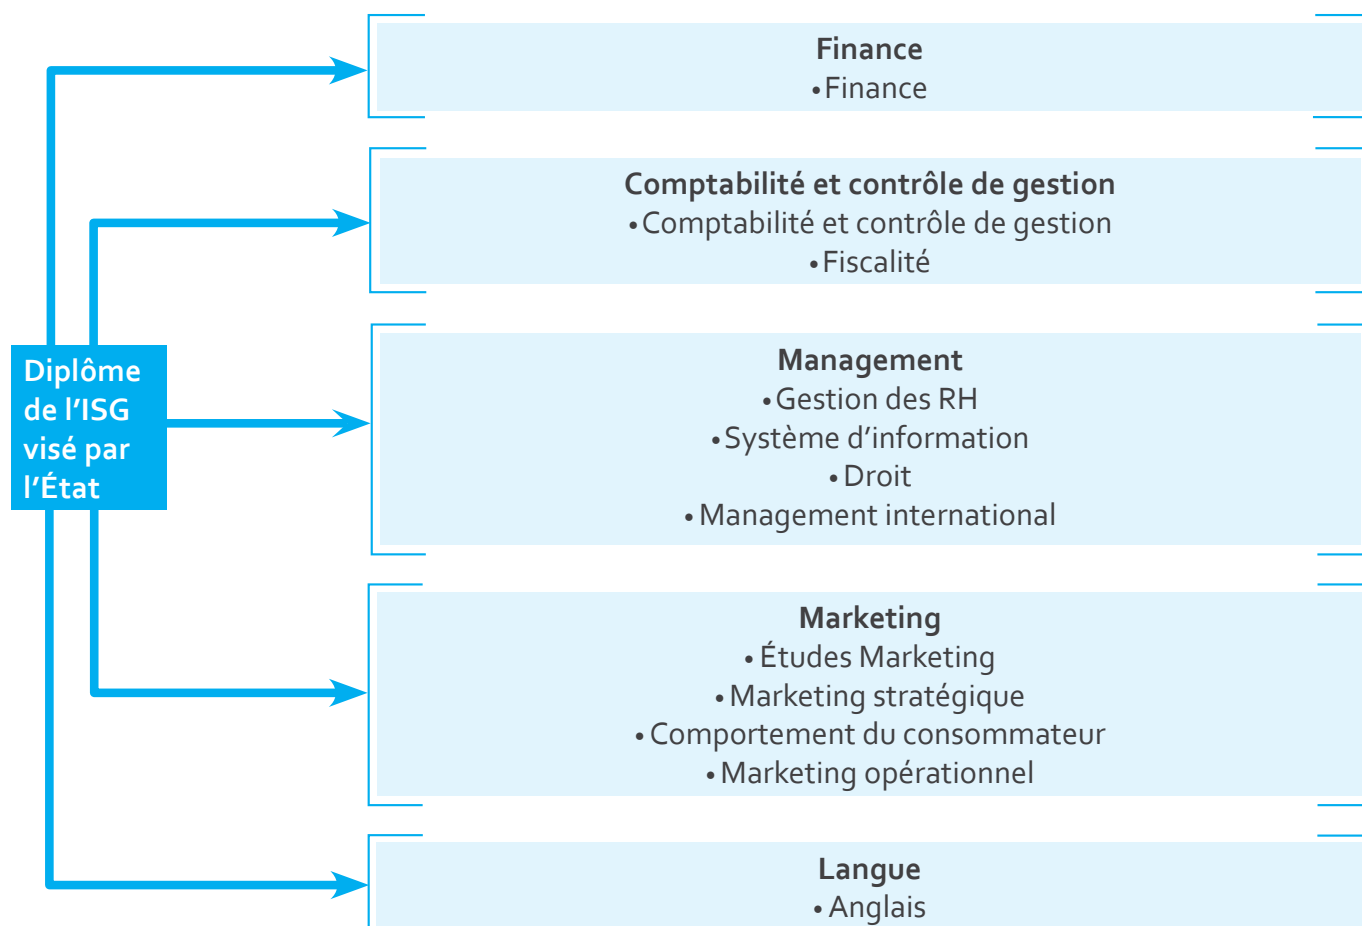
Diplôme de l'ISG visé par l'État

Finance
• Finance

Comptabilité et contrôle de gestion
• Comptabilité et contrôle de gestion
• Fiscalité

Management
• Gestion des RH
• Système d'information
• Droit
• Management international

Marketing
• Études Marketing
• Marketing stratégique
• Comportement du consommateur
• Marketing opérationnel

Langue
• Anglais